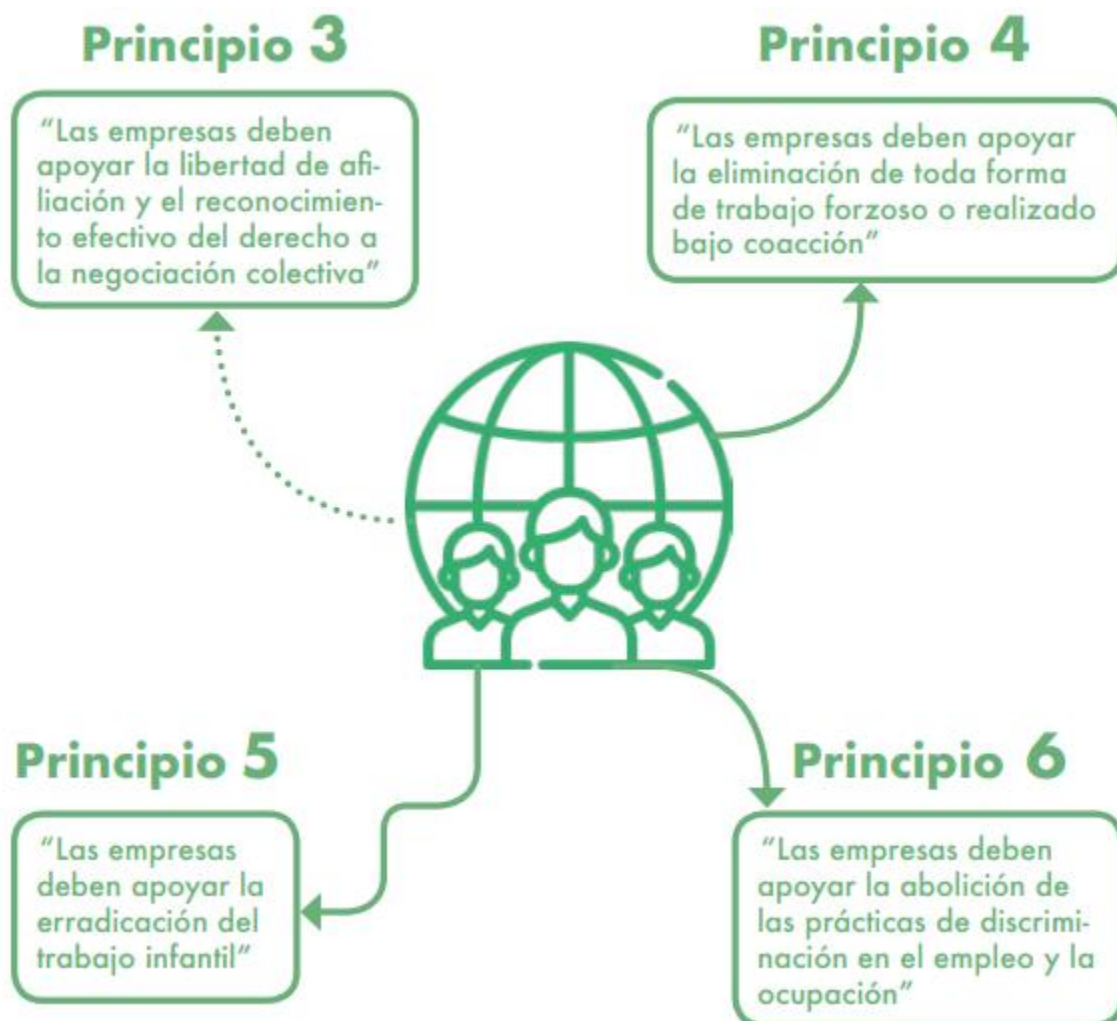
Principio 3

"Las empresas deben apoyar la libertad de afiliación y el reconocimiento efectivo del derecho a la negociación colectiva"

Principio 4

"Las empresas deben apoyar la eliminación de toda forma de trabajo forzoso o realizado bajo coacción"

Principio 5

"Las empresas deben apoyar la erradicación del trabajo infantil"

Principio 6

"Las empresas deben apoyar la abolición de las prácticas de discriminación en el empleo y la ocupación"